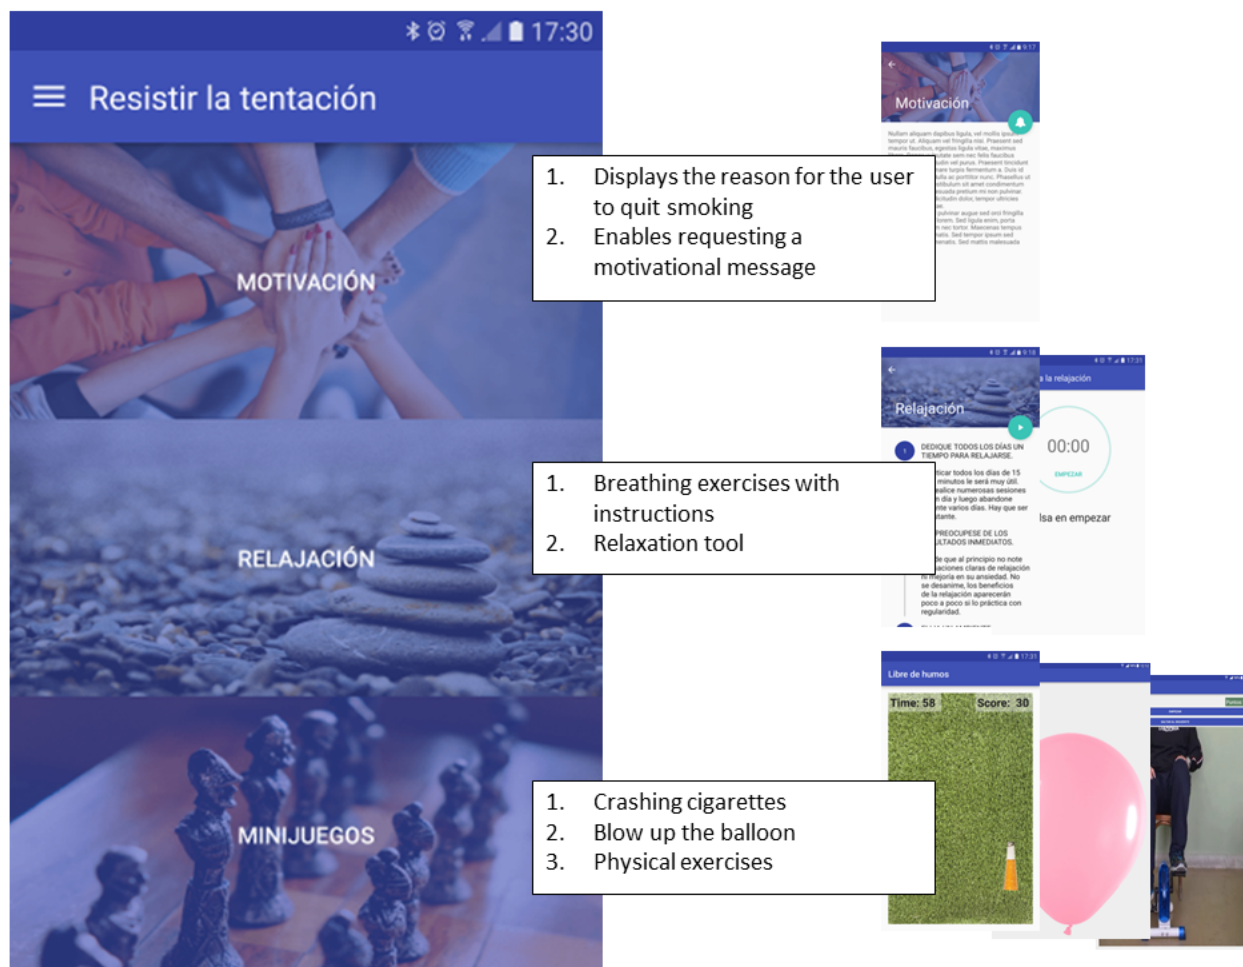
17:30

Resistir la tentación

MOTIVACIÓN

RELAJACIÓN

MINIJUEGOS

Motivación

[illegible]

1. Displays the reason for the user to quit smoking
2. Enables requesting a motivational message

Relajación

la relajación

00:00

EMPEZAR

DEDIQUE TODOS LOS DÍAS UN TIEMPO PARA RELAJARSE.

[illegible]

lsa en empezar

1. Breathing exercises with instructions
2. Relaxation tool

Libre de humos

Time: 58

Score: 30

1. Crashing cigarettes
2. Blow up the balloon
3. Physical exercises